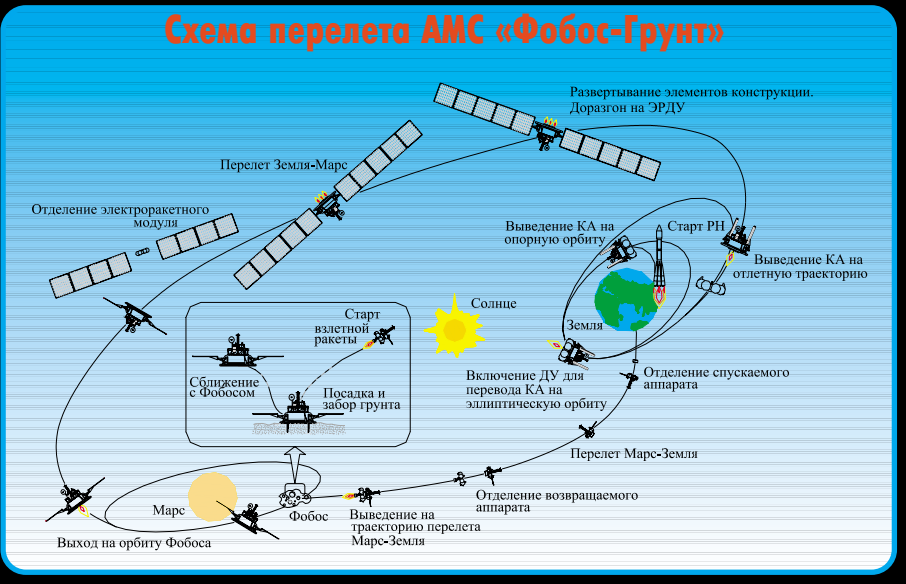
Схема перелета АМС «Фобос-Грунт»

Развертывание элементов конструкции. Доразгон на ЭРДУ

Перелет Земля-Марс

Отделение электроракетного модуля

Выведение КА на опорную орбиту

Старт РН

Выведение КА на отлетную траекторию

Старт взлетной ракеты

Солнце

Земля

Сближение с Фобосом

Посадка и забор грунта

Включение ДУ для перевода КА на эллиптическую орбиту

Отделение спускаемого аппарата

Перелет Марс-Земля

Отделение возвращаемого аппарата

Марс

Фобос

Выведение на траекторию перелета Марс-Земля

Выход на орбиту Фобоса